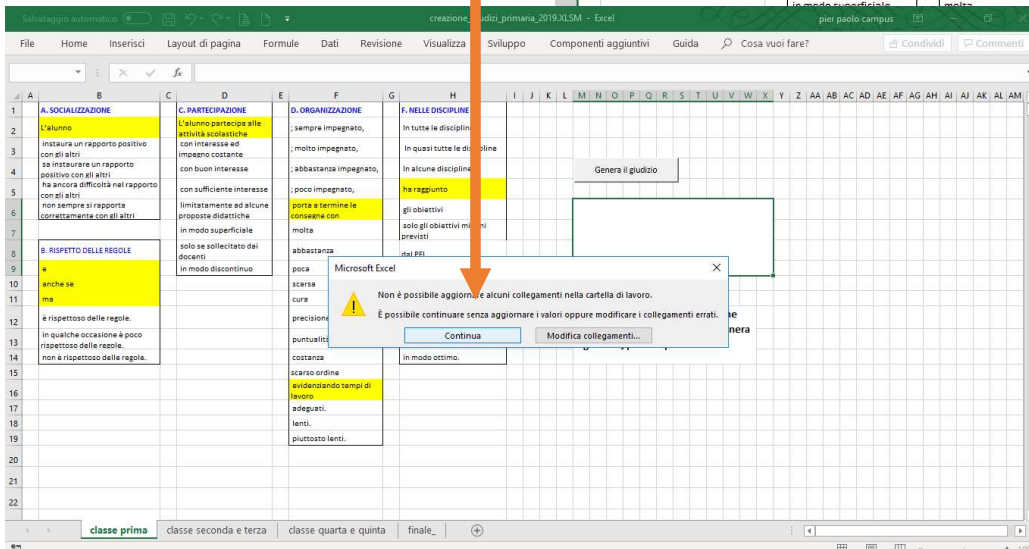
Salvataggio automatico   creazione_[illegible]udizi_primaria_2019.XLSM - Excel   pier paolo campus

in modo superficiale   molta

File   Home   Inserisci   Layout di pagina   Formule   Dati   Revisione   Visualizza   Sviluppo   Componenti aggiuntivi   Guida   Cosa vuoi fare?   Condividi   Commenti

A B C D E F G H I J K L M N O P Q R S T U V W X Y Z AA AB AC AD AE AF AG AH AI AJ AK AL AM

A. SOCIALIZZAZIONE
L'alunno
instaura un rapporto positivo con gli altri
sa instaurare un rapporto positivo con gli altri
ha ancora difficoltà nel rapporto con gli altri
non sempre si rapporta correttamente con gli altri

B. RISPETTO DELLE REGOLE
e
anche se
ma
è rispettoso delle regole.
in qualche occasione è poco rispettoso delle regole.
non è rispettoso delle regole.

C. PARTECIPAZIONE
L'alunno partecipa alle attività scolastiche
con interesse ed impegno costante
con buon interesse
con sufficiente interesse
limitatamente ad alcune proposte didattiche
in modo superficiale
solo se sollecitato dai docenti
in modo discontinuo

D. ORGANIZZAZIONE
; sempre impegnato,
; molto impegnato,
; abbastanza impegnato,
; poco impegnato,
porta a termine le consegne con
molta
abbastanza
poca
scarsa
cura
precisione
puntualità
costanza
scarso ordine
evidenziando tempi di lavoro
adeguati.
lenti.
piuttosto lenti.

F. NELLE DISCIPLINE
In tutte le disciplin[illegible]
In quasi tutte le dis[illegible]pline
In alcune discipline
ha raggiunto
gli obiettivi
solo gli obiettivi mi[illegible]ni previsti
dal PEI
in modo ottimo.

Genera il giudizio

Microsoft Excel
Non è possibile aggiornare alcuni collegamenti nella cartella di lavoro.
È possibile continuare senza aggiornare i valori oppure modificare i collegamenti errati.
Continua   Modifica collegamenti...

classe prima   classe seconda e terza   classe quarta e quinta   finale_